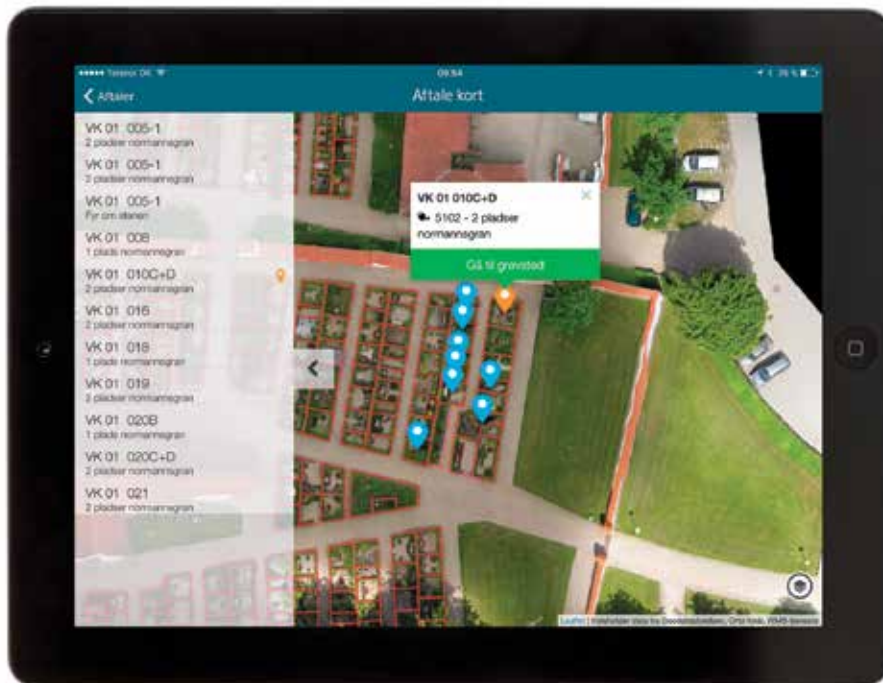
••••• Telenor DK 09.54 36 %

Aftaler

Aftale kort

VK 01 005-1
2 pladser normannsgran

VK 01 005-1
2 pladser normannsgran

VK 01 005-1
Fyr om stenen

VK 01 008
1 plads normannsgran

VK 01 010C+D
2 pladser normannsgran

VK 01 016
2 pladser normannsgran

VK 01 018
1 plads normannsgran

VK 01 019
2 pladser normannsgran

VK 01 020B
1 plads normannsgran

VK 01 020C+D
2 pladser normannsgran

VK 01 021
2 pladser normannsgran

VK 01 010C+D
5102 - 2 pladser normannsgran

Gå til gravsted

Leaflet | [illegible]